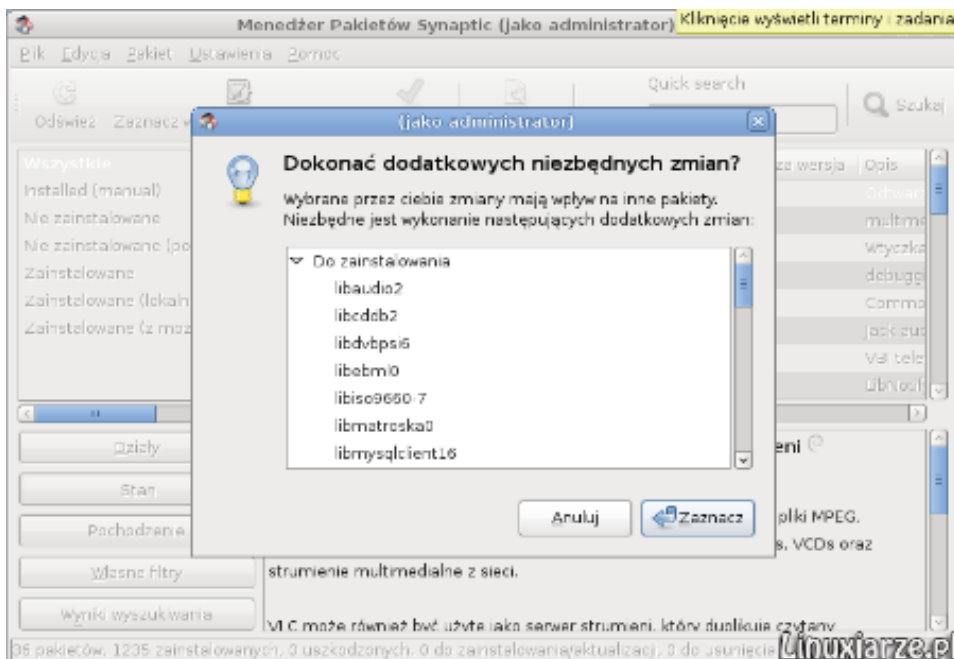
Menedżer Pakietów Synaptic (jako administrator) Kliknięcie wyświetli terminy i zadania

Plik Edycja Pakiet Ustawienia Pomoc

Odśwież Zaznacz

Quick search

Szukaj

Wszystkie
Installed (manual)
Nie zainstalowane
Nie zainstalowane (po
Zainstalowane
Zainstalowane (lokaln
Zainstalowane (z moz

za wersja | Opis
Odtwarz
multime
Wyczka
debugg
Comma
jack aud
Vat tele
Library

Działy
Stan
Pochodzenie
Własne filtry
Wyniki wyszukiwania

eni

pliki MPEG.
s, VCDs oraz
strumienie multimedialne z sieci.

VLC może również być użyte jako serwer strumieni, który duplikuje czytany

36 pakietów, 1235 zainstalowanych, 0 uszkodzonych. 0 do zainstalowania/aktualizacji, 0 do usunięcia

Linuxiarze.pl

(jako administrator)

Dokonać dodatkowych niezbędnych zmian?

Wybrane przez ciebie zmiany mają wpływ na inne pakiety. Niezbędne jest wykonanie następujących dodatkowych zmian:

Do zainstalowania
libaudio2
libcddb2
libdvbpsi6
libebml0
libiso9660-7
libmatroska0
libmysqlclient16

Anuluj
Zaznacz